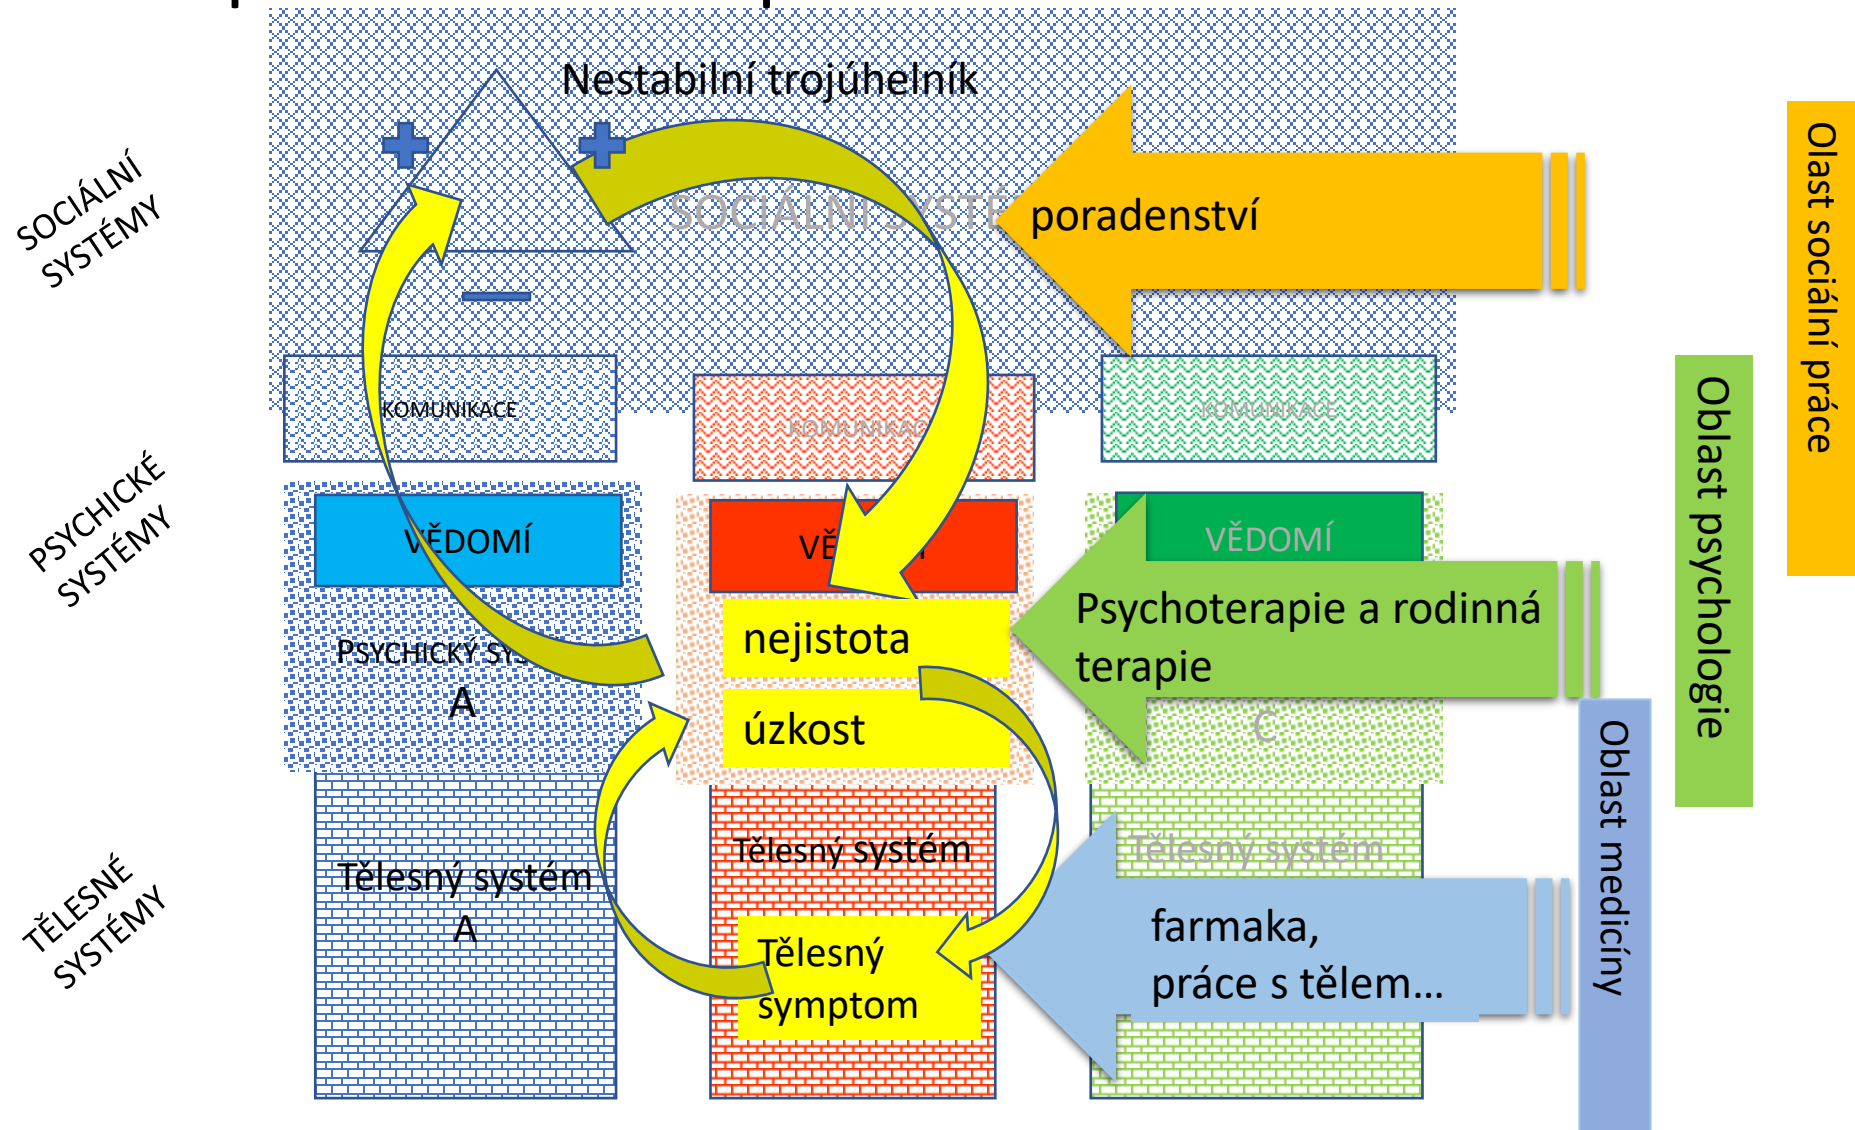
SOCIÁLNÍ SYSTÉMY

Nestabilní trojúhelník

SOCIÁLNÍ SYSTÉ

poradenství

Olast sociální práce

KOMUNIKACE

KOMUNIKAC

KOMUNIKACE

Oblast psychologie

PSYCHICKÉ SYSTÉMY

VĚDOMÍ

VĚ

VĚDOMÍ

nejistota

úzkost

Psychoterapie a rodinná terapie

PSYCHICKÝ SY

A

C

Oblast medicíny

TĚLESNÉ SYSTÉMY

Tělesný systém
A

Tělesný systém

Tělesný systém

Tělesný symptom

farmaka,
práce s tělem...